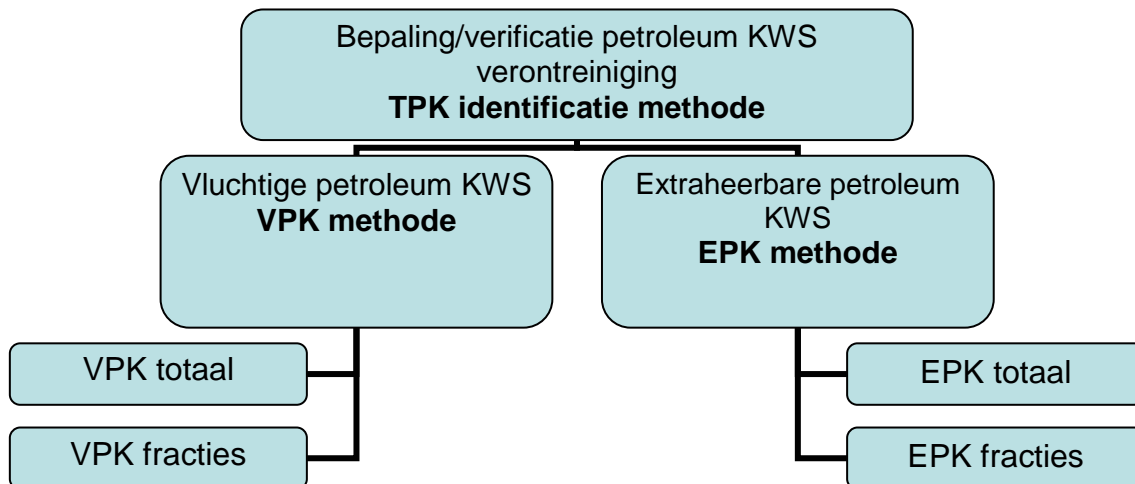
Bepaling/verificatie petroleum KWS verontreiniging
**TPK identificatie methode**

Vluchtige petroleum KWS
**VPK methode**

Extraheerbare petroleum KWS
**EPK methode**

VPK totaal

VPK fracties

EPK totaal

EPK fracties